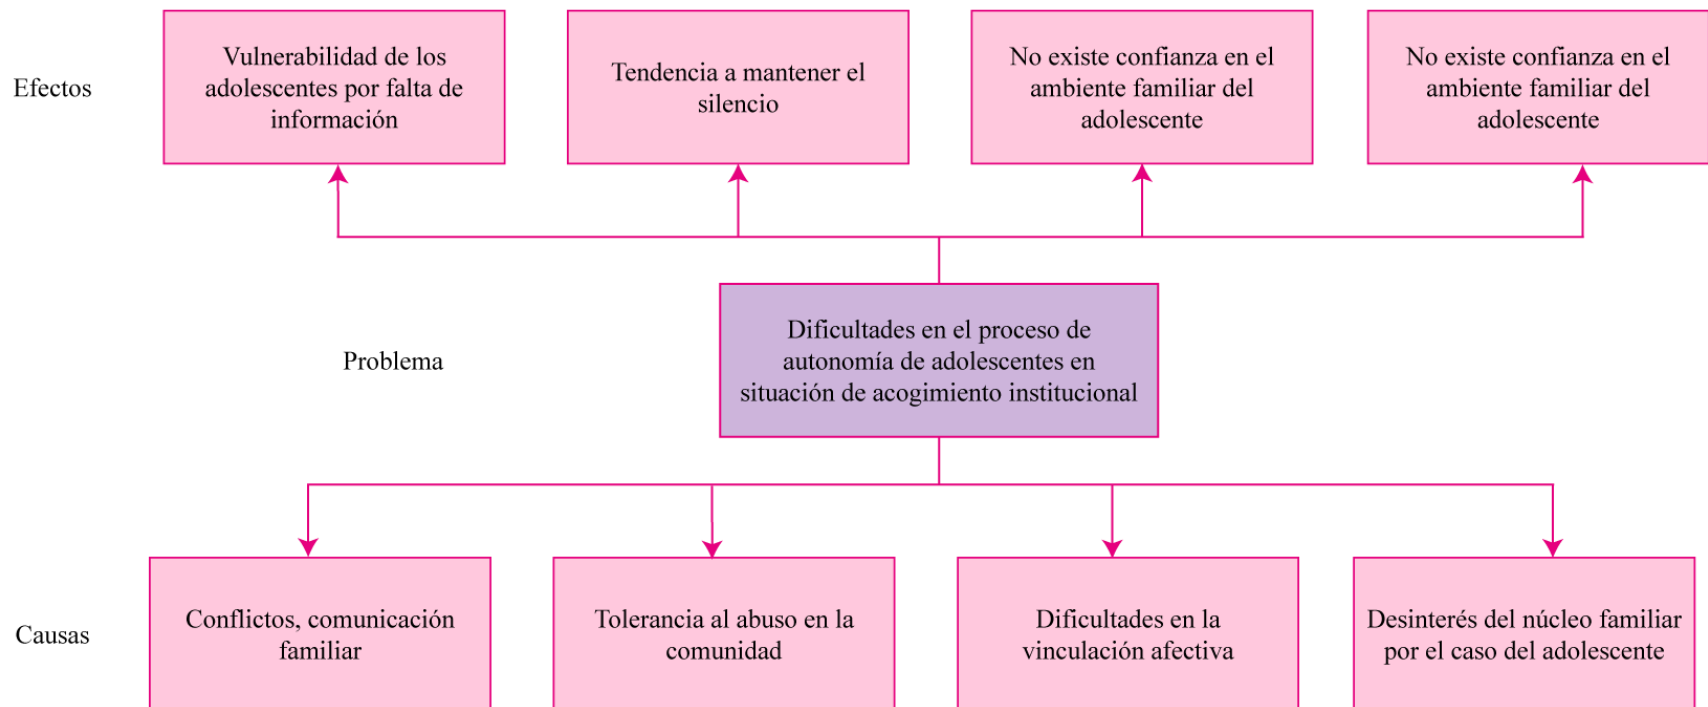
Efectos

Vulnerabilidad de los adolescentes por falta de información

Tendencia a mantener el silencio

No existe confianza en el ambiente familiar del adolescente

No existe confianza en el ambiente familiar del adolescente

Problema

Dificultades en el proceso de autonomía de adolescentes en situación de acogimiento institucional

Causas

Conflictos, comunicación familiar

Tolerancia al abuso en la comunidad

Dificultades en la vinculación afectiva

Desinterés del núcleo familiar por el caso del adolescente